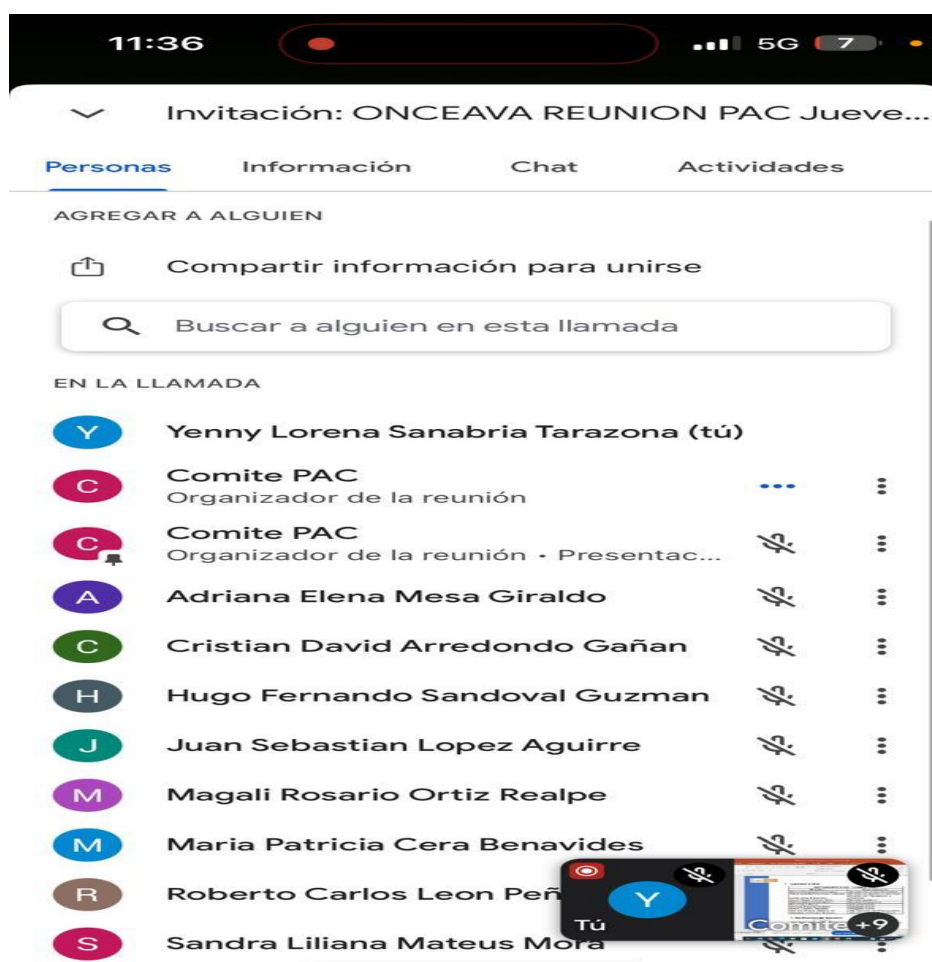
11:36
5G 7

Invitación: ONCEAVA REUNION PAC Jueve...

Personas Información Chat Actividades

AGREGAR A ALGUIEN

Compartir información para unirse

Buscar a alguien en esta llamada

EN LA LLAMADA

Y Yenny Lorena Sanabria Tarazona (tú)

C Comite PAC
Organizador de la reunión

C Comite PAC
Organizador de la reunión • Presentac...

A Adriana Elena Mesa Giraldo

C Cristian David Arredondo Gañan

H Hugo Fernando Sandoval Guzman

J Juan Sebastian Lopez Aguirre

M Magali Rosario Ortiz Realpe

M Maria Patricia Cera Benavides

R Roberto Carlos Leon Peñ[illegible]

S Sandra Liliana Mateus Mora

Y
Tú
Comite
+9